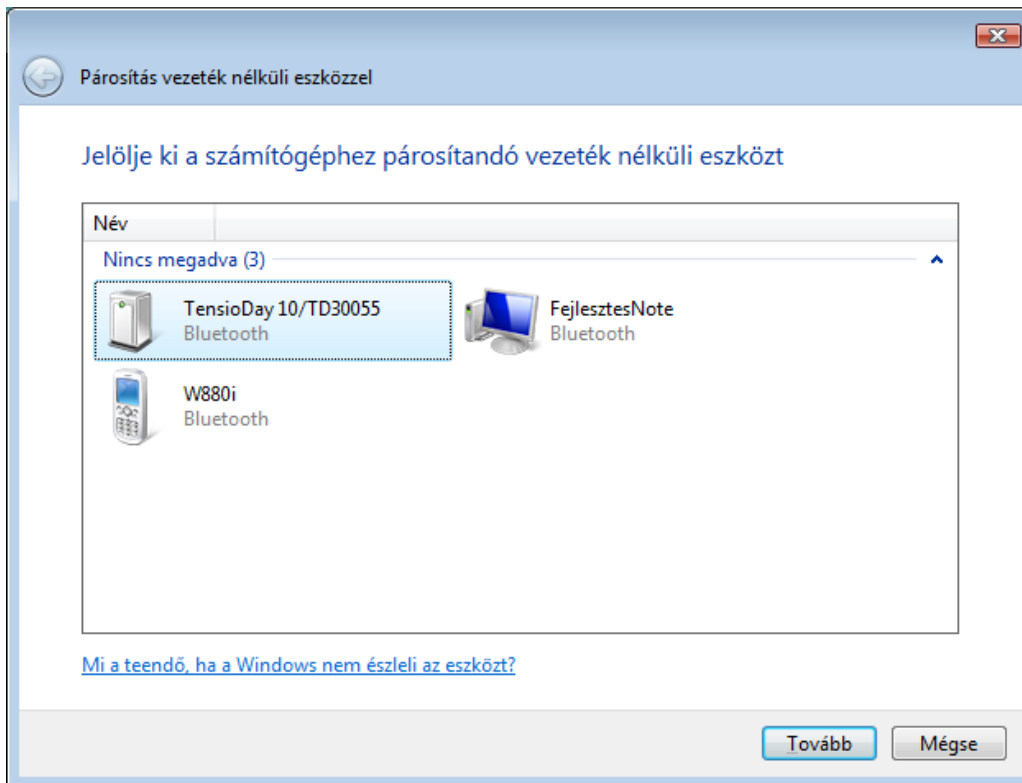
Párosítás vezeték nélküli eszközzel

Jelölje ki a számítógéphez párosítandó vezeték nélküli eszközt

Név

Nincs megadva (3)

TensioDay 10/TD30055
Bluetooth

FejlesztesNote
Bluetooth

W880i
Bluetooth

Mi a teendő, ha a Windows nem észleli az eszközt?

Tovább

Mégse